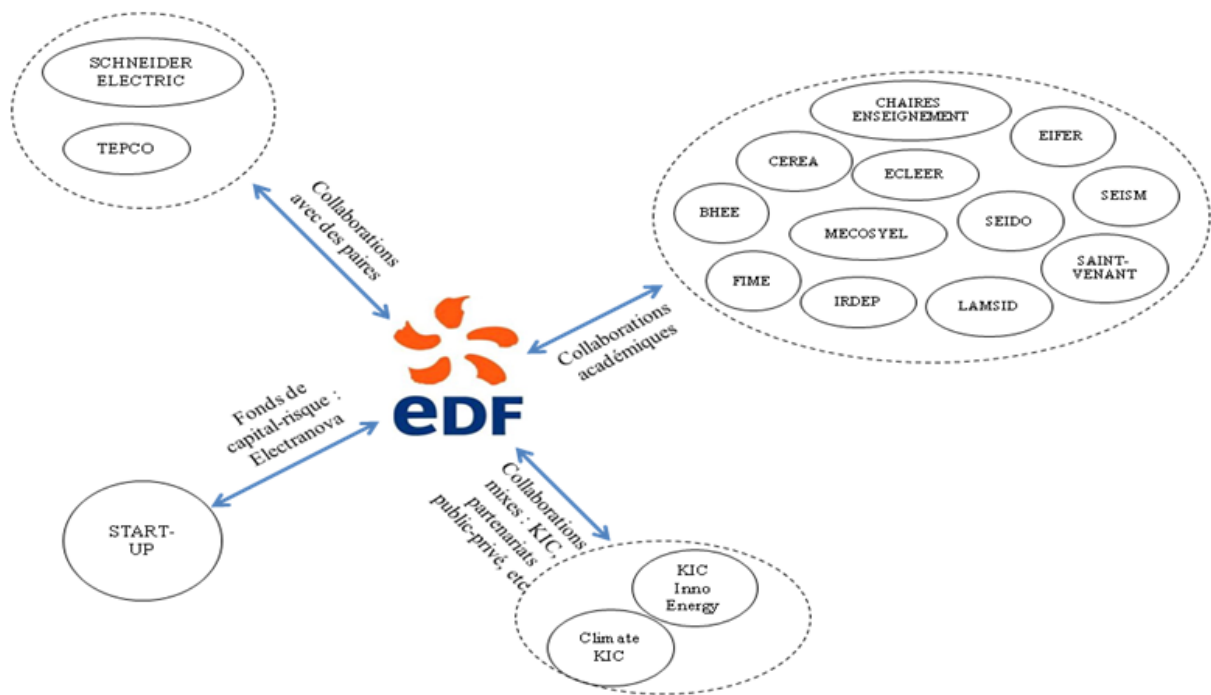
SCHNEIDER ELECTRIC

TEPCO

Collaborations avec des paires

CHAIRES ENSEIGNEMENT

EIFER

CEREA

ECLEER

SEISM

BHEE

SEIDO

MECOSYEL

SAINT-VENANT

FIME

IRDEP

LAMSID

Collaborations académiques

EDF

Fonds de capital-risque : Electranova

START-UP

Collaborations mixes : KIC, partenariats public-privé, etc

KIC Inno Energy

Climate KIC